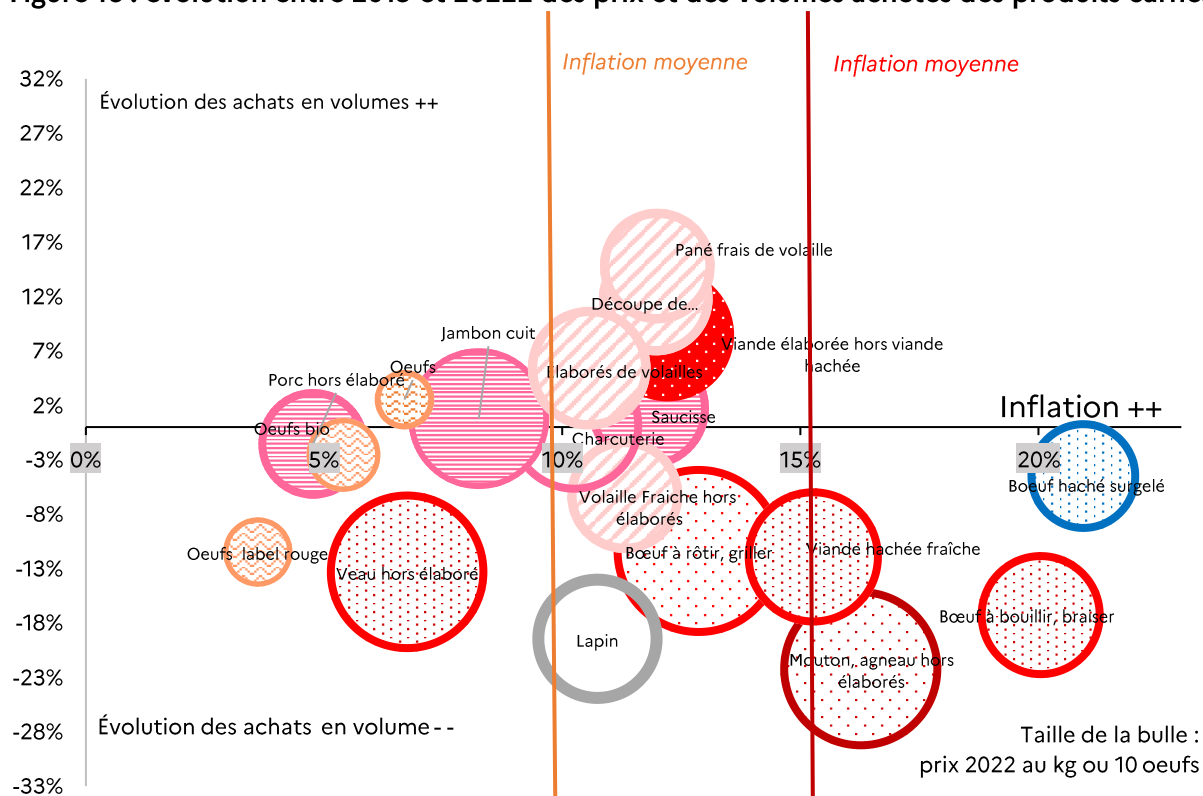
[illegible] évolution entre 2019 et 2022 des prix et des volumes achetés des produits carnés

Inflation moyenne
Inflation moyenne

32%
27%
22%
17%
12%
7%
2%
-3%
-8%
-13%
-18%
-23%
-28%
-33%

Évolution des achats en volumes ++

0%
5%
10%
15%
20%

Inflation ++

Pané frais de volaille
Découpe de...
Viande élaborée hors viande hachée
Jambon cuit
Oeufs
Porc hors élaboré
Elaborés de volailles
Saucisse
Charcuterie
Oeufs bio
Boeuf haché surgelé
Volaille Fraiche hors élaborés
Oeufs label rouge
Veau hors élaboré
Bœuf à rôtir, griller
Viande hachée fraîche
Bœuf à bouillir, braiser
Lapin
Mouton, agneau hors élaborés

Évolution des achats en volume - -

Taille de la bulle : prix 2022 au kg ou 10 oeufs